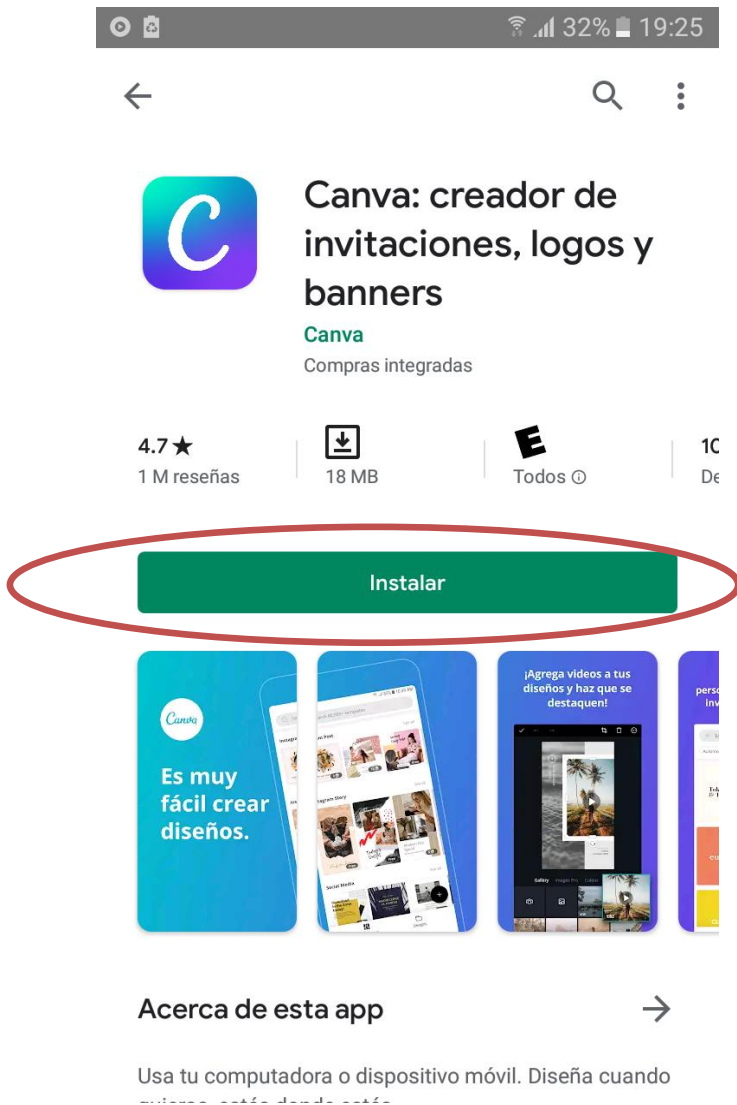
32% 19:25

Canva: creador de invitaciones, logos y banners
Canva
Compras integradas

4.7★
1 M reseñas

18 MB

Todos ⓘ

10
De

Instalar

Canva
Es muy fácil crear diseños.

¡Agrega videos a tus diseños y haz que se destaquen!

Acerca de esta app

Usa tu computadora o dispositivo móvil. Diseña cuando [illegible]